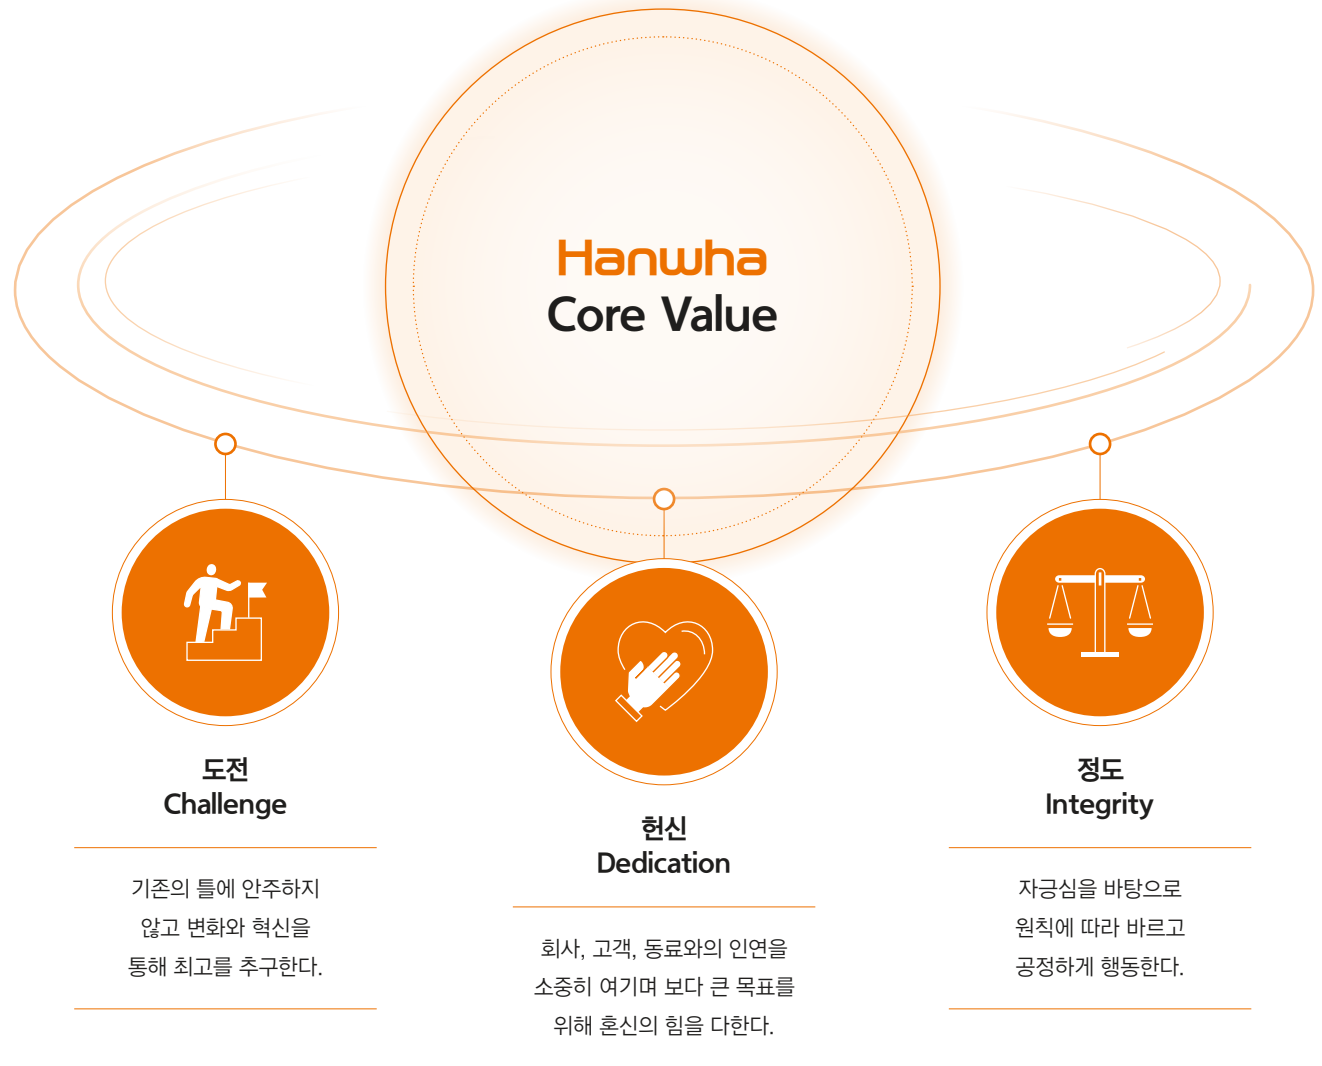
Hanwha
Core Value

도전
Challenge

기존의 틀에 안주하지 않고 변화와 혁신을 통해 최고를 추구한다.

헌신
Dedication

회사, 고객, 동료와의 인연을 소중히 여기며 보다 큰 목표를 위해 혼신의 힘을 다한다.

정도
Integrity

자긍심을 바탕으로 원칙에 따라 바르고 공정하게 행동한다.